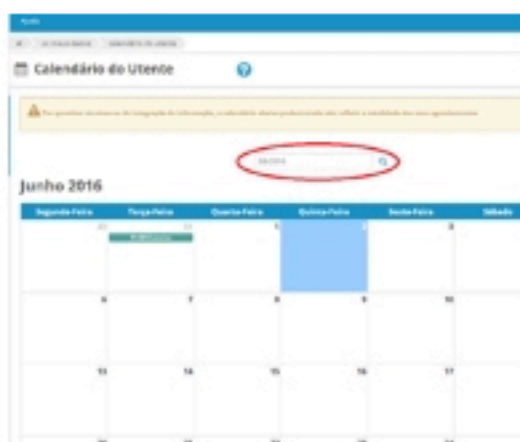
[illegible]

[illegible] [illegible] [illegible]

Calendário do Utente

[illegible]

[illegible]

Junho 2016

| Segunda-Feira | Terça-Feira | Quarta-Feira | Quinta-Feira | Sexta-Feira | Sábado |
|---|---|---|---|---|---|
| 30 | 31 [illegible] | 1 | 2 | 3 | |
| 6 | 7 | 8 | 9 | 10 | |
| 13 | 14 | 15 | 16 | 17 | |